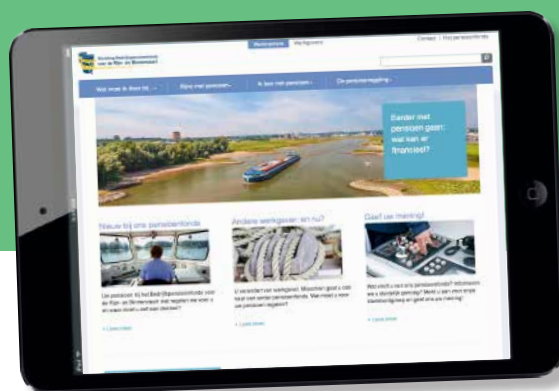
Stichting Bedrijfspensioenfonds voor de Rijn- en Binnenvaart

Deelnemers Werkgevers

Contact | Het pensioenfonds

Wat moet ik doen bij...

Bijna met pensioen

Ik ben met pensioen

Uw pensioenregeling

Eerder met pensioen gaan: wat kan er financieel?

Nieuw bij ons pensioenfonds

Andere werkgever en nu?

Geef uw mening!

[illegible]

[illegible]

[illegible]

> Lees meer

> Lees meer

> Lees meer